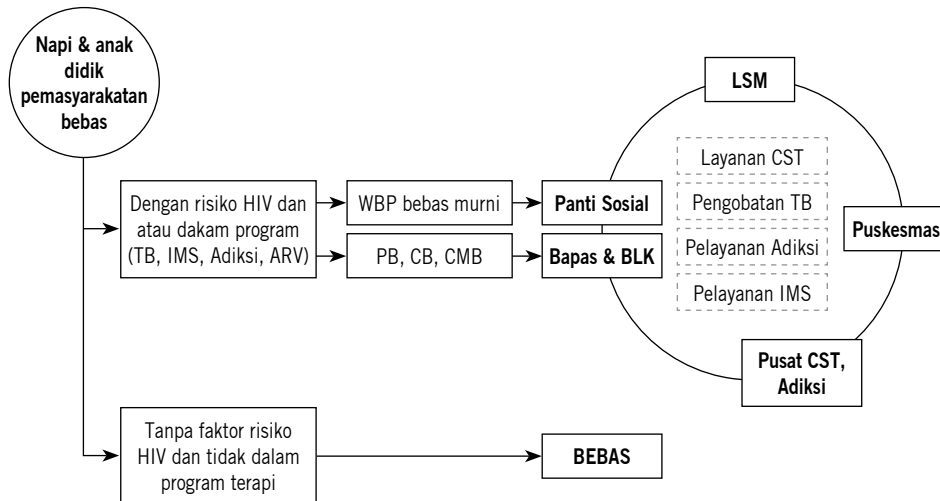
Napi & anak didik pemasyarakatan bebas

Dengan risiko HIV dan atau dakam program (TB, IMS, Adiksi, ARV)

WBP bebas murni

PB, CB, CMB

Panti Sosial

Bapas & BLK

LSM

Layanan CST

Pengobatan TB

Pelayanan Adiksi

Pelayanan IMS

Puskesmas

Pusat CST, Adiksi

Tanpa faktor risiko HIV dan tidak dalam program terapi

BEBAS